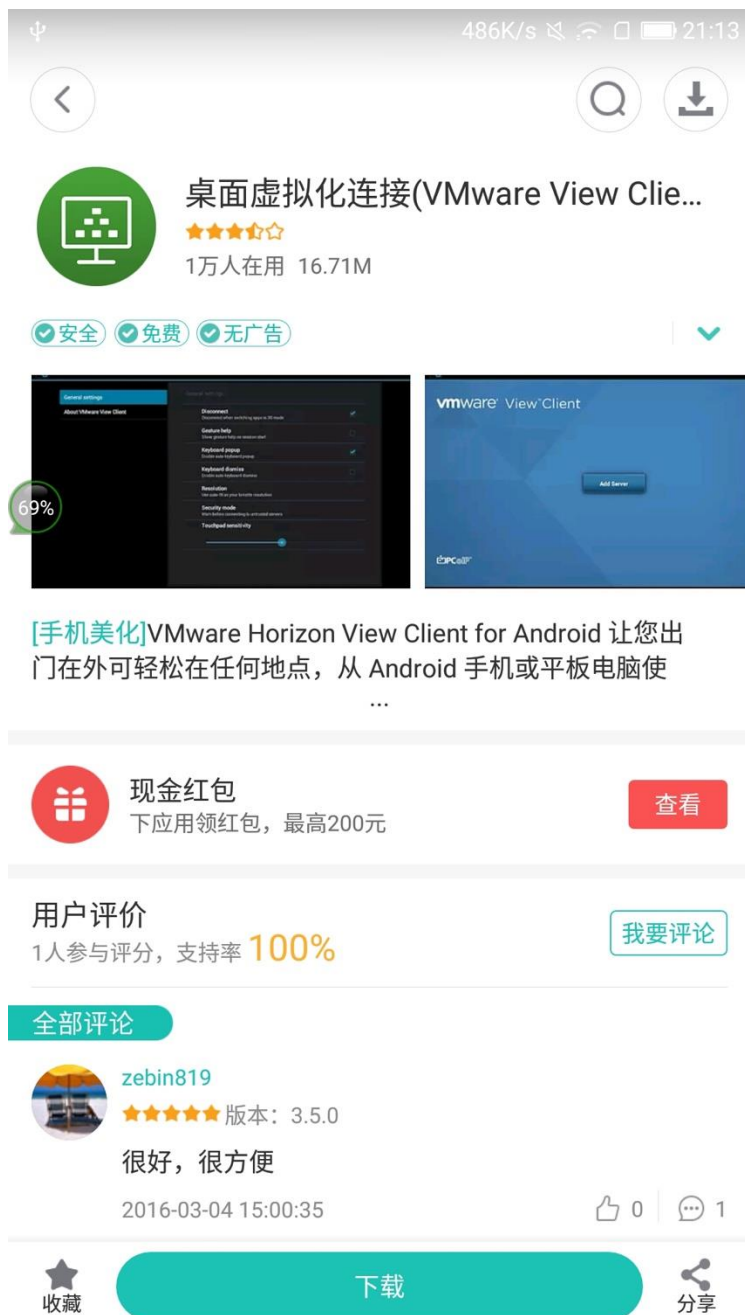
486K/s 21:13

桌面虚拟化连接(VMware View Clie...
1万人在用 16.71M

安全 免费 无广告

General settings
About VMware View Client
General settings
Disconnect
Gesture help
Keyboard popup
Keyboard dismiss
Resolution
Security mode
Touchpad sensitivity

69%

vmware View Client
Add Server

[手机美化]VMware Horizon View Client for Android 让您出门在外可轻松在任何地点，从 Android 手机或平板电脑使
...

现金红包
下应用领红包，最高200元
查看

用户评价
1人参与评分，支持率 100%
我要评论

全部评论
zebin819
版本：3.5.0
很好，很方便
2016-03-04 15:00:35
0 1

收藏
下载
分享